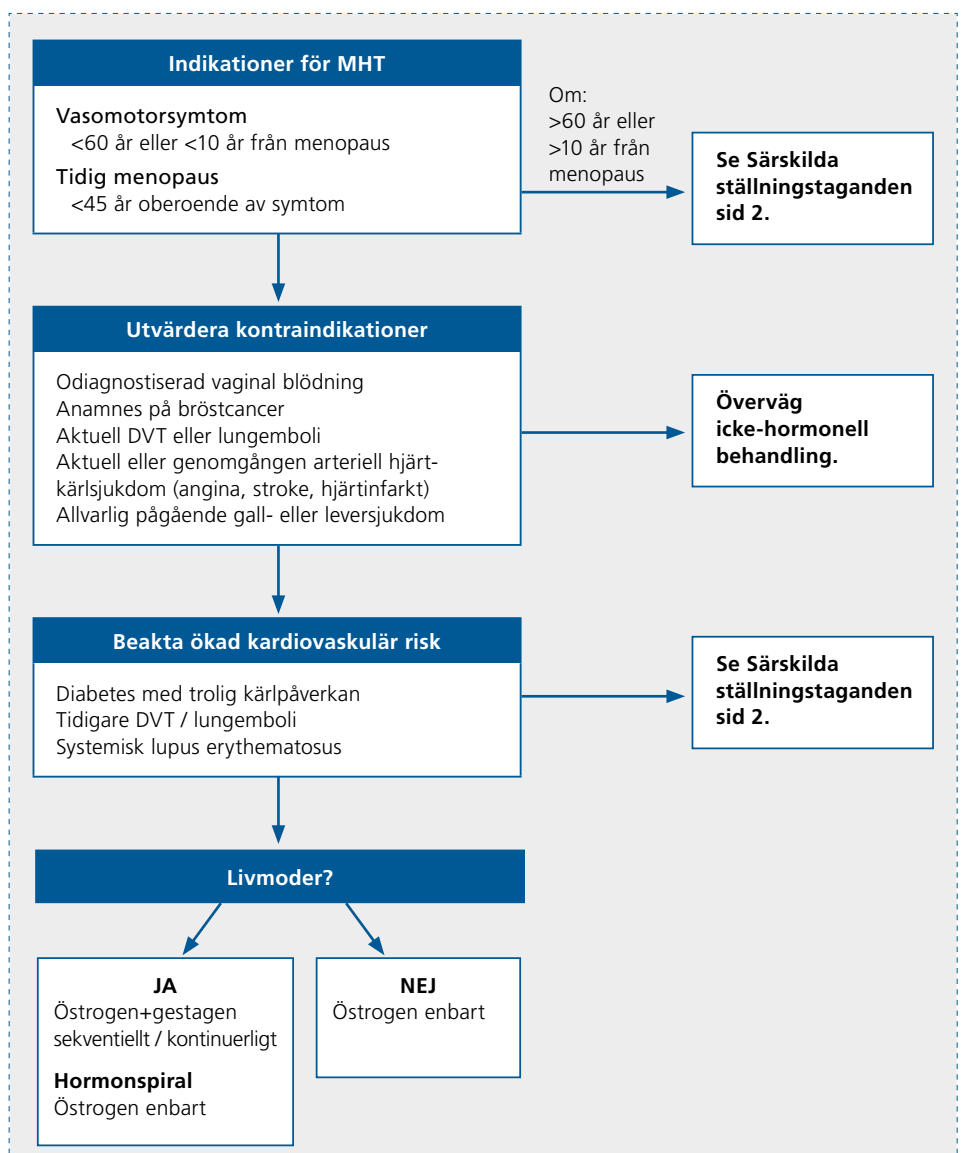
Indikationer för MHT

Vasomotorsymtom
<60 år eller <10 år från menopaus

Tidig menopaus
<45 år oberoende av symtom

Om:
>60 år eller
>10 år från
menopaus

Se Särskilda ställningstaganden sid 2.

Utvärdera kontraindikationer

Odiagnostiserad vaginal blödning
Anamnes på bröstcancer
Aktuell DVT eller lungemboli
Aktuell eller genomgången arteriell hjärtkärlsjukdom (angina, stroke, hjärtinfarkt)
Allvarlig pågående gall- eller leversjukdom

Överväg icke-hormonell behandling.

Beakta ökad kardiovaskulär risk

Diabetes med trolig kärlpåverkan
Tidigare DVT / lungemboli
Systemisk lupus erythematosus

Se Särskilda ställningstaganden sid 2.

Livmoder?

JA
Östrogen+gestagen
sekventiellt / kontinuerligt

Hormonspiral
Östrogen enbart

NEJ
Östrogen enbart